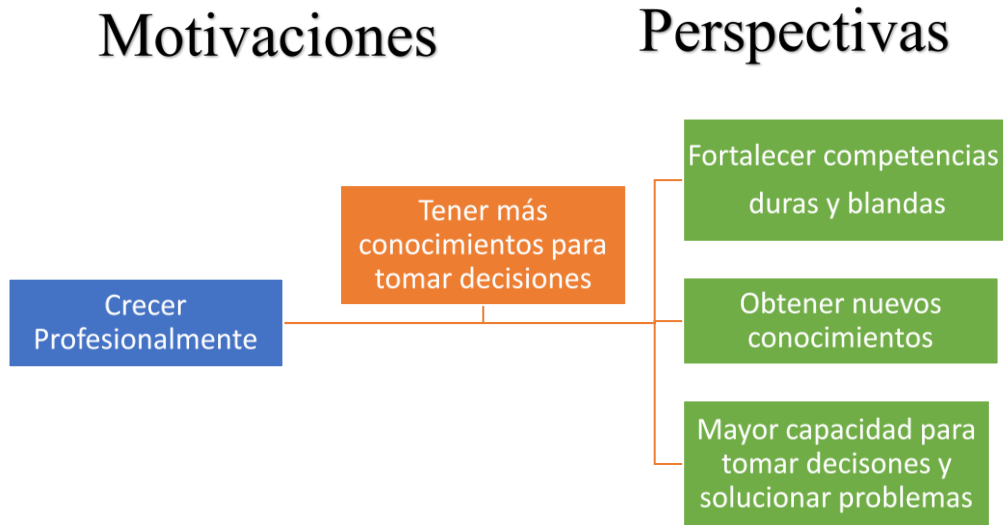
Motivaciones

Perspectivas

Crecer Profesionalmente

Tener más conocimientos para tomar decisiones

Fortalecer competencias duras y blandas

Obtener nuevos conocimientos

Mayor capacidad para tomar decisones y solucionar problemas